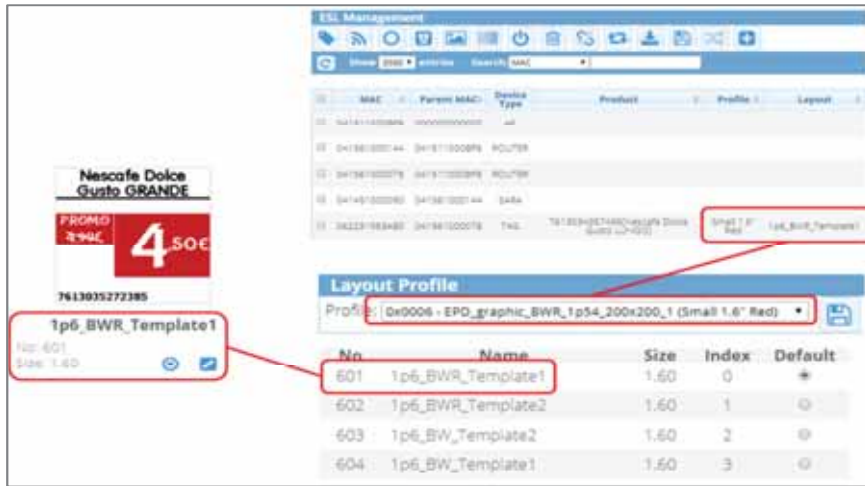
ESL Management

Show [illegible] entries Search: MAC

| | MAC | Parent MAC | Device Type | Product | Profile | Layout |
|---|---|---|---|---|---|---|
| | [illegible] | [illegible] | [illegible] | | | |
| | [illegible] | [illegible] | ROUTER | | | |
| | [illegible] | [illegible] | ROUTER | | | |
| | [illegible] | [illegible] | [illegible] | | | |
| | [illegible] | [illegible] | TAG | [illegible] Nescafe Dolce Gusto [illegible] | Small 1.6" Red | 1p6_BWR_Template1 |

Nescafe Dolce Gusto GRANDE

PROMO 7,99€

4.50€

7613035272385

1p6_BWR_Template1
No: 601
Size: 1.60

Layout Profile

Profile: 0x0006 - EPD_graphic_BWR_1p54_200x200_1 (Small 1.6" Red)

| No | Name | Size | Index | Default |
|---|---|---|---|---|
| 601 | 1p6_BWR_Template1 | 1.60 | 0 | |
| 602 | 1p6_BWR_Template2 | 1.60 | 1 | |
| 603 | 1p6_BW_Template2 | 1.60 | 2 | |
| 604 | 1p6_BW_Template1 | 1.60 | 3 | |